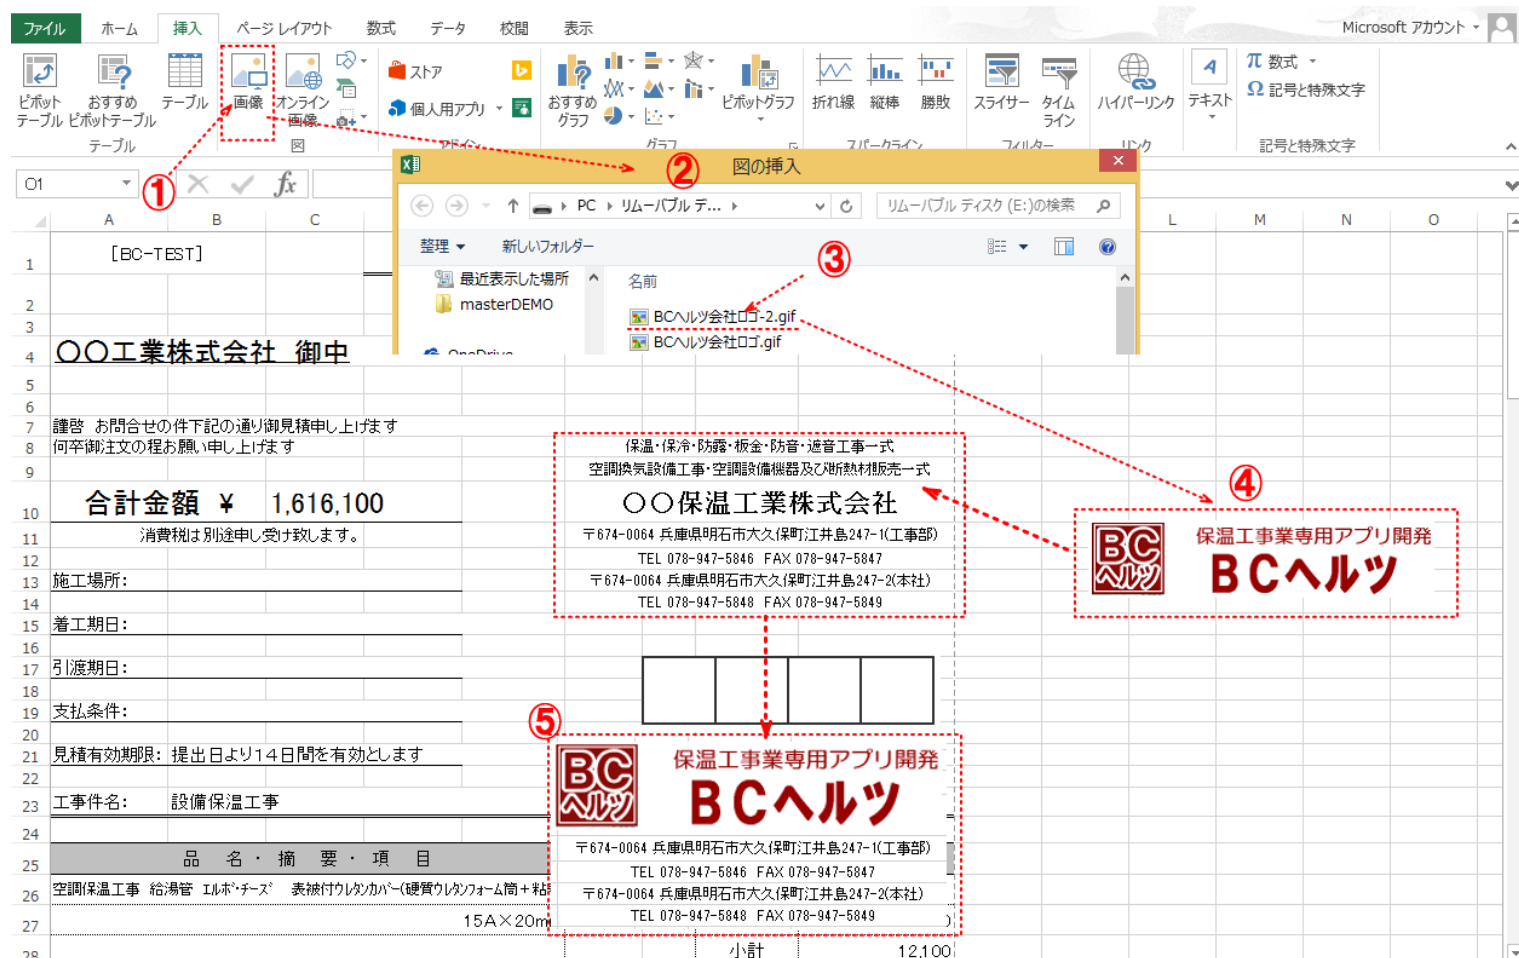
ファイル ホーム 挿入 ページ レイアウト 数式 データ 校閲 表示 Microsoft アカウント

ピボットテーブル おすすめピボットテーブル テーブル 画像 オンライン画像 ストア 個人用アプリ おすすめグラフ ピボットグラフ 折れ線 縦棒 勝敗 スライサー タイムライン ハイパーリンク テキスト 数式 記号と特殊文字

テーブル 図 アドイン グラフ スパークライン フィルター リンク 記号と特殊文字

O1 $fx$

①

②

図の挿入

PC › リムーバブル デ... › リムーバブル ディスク (E:)の検索

整理 新しいフォルダー

最近表示した場所
masterDEMO
OneDrive

名前

③

BCヘルツ会社ロゴ-2.gif
BCヘルツ会社ロゴ.gif

A B C L M N O

1 [BC-TEST]
2
3
4 〇〇工業株式会社 御中
5
6
7 謹啓 お問合せの件下記の通り御見積申し上げます
8 何卒御注文の程お願い申し上げます
9
10 合計金額 ¥ 1,616,100
11 消費税は別途申し受け致します。
12
13 施工場所:
14
15 着工期日:
16
17 引渡期日:
18
19 支払条件:
20
21 見積有効期限: 提出日より14日間を有効とします
22
23 工事件名: 設備保温工事
24
25 品 名 ・ 摘 要 ・ 項 目
26 空調保温工事 給湯管 エルボ・チーズ 表被付ウレタンカバー(硬質ウレタンフォーム筒+粘
27 15A×20m
28 小計 12,100

保温・保冷・防露・板金・防音・遮音工事一式
空調換気設備工事・空調設備機器及び断熱材販売一式
〇〇保温工業株式会社
〒674-0064 兵庫県明石市大久保町江井島247-1(工事部)
TEL 078-947-5846 FAX 078-947-5847
〒674-0064 兵庫県明石市大久保町江井島247-2(本社)
TEL 078-947-5848 FAX 078-947-5849

④

BC ヘルツ 保温工事業専用アプリ開発 BCヘルツ

⑤

BC ヘルツ 保温工事業専用アプリ開発 BCヘルツ
〒674-0064 兵庫県明石市大久保町江井島247-1(工事部)
TEL 078-947-5846 FAX 078-947-5847
〒674-0064 兵庫県明石市大久保町江井島247-2(本社)
TEL 078-947-5848 FAX 078-947-5849